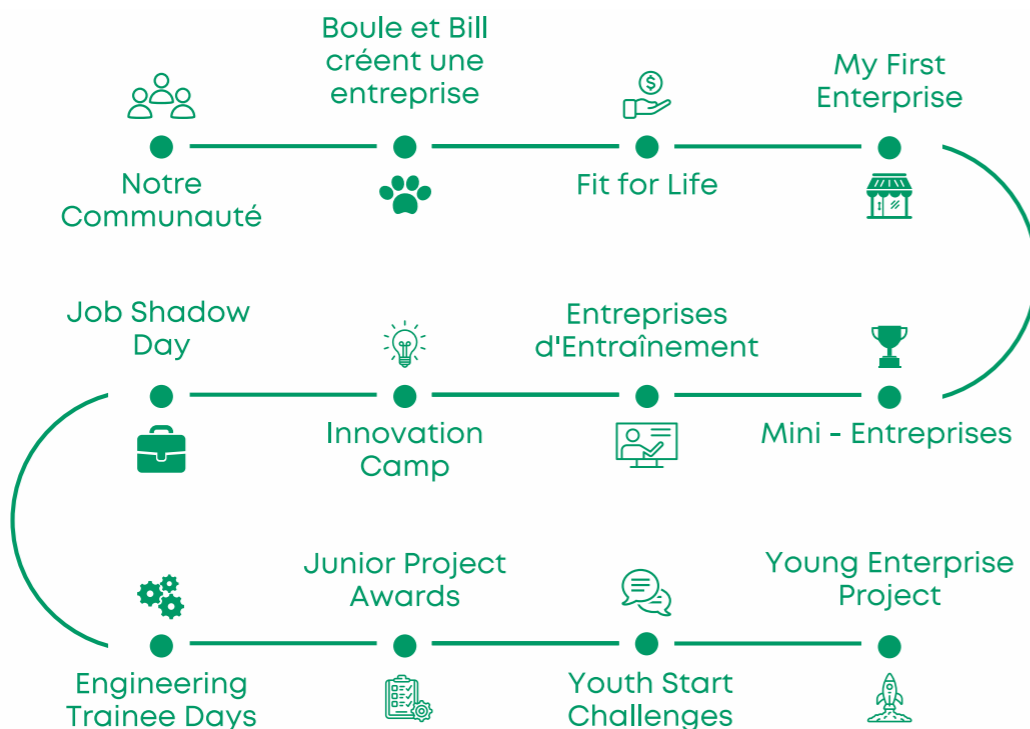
Notre Communauté

Boule et Bill créent une entreprise

Fit for Life

My First Enterprise

Mini - Entreprises

Entreprises d'Entraînement

Innovation Camp

Job Shadow Day

Engineering Trainee Days

Junior Project Awards

Youth Start Challenges

Young Enterprise Project